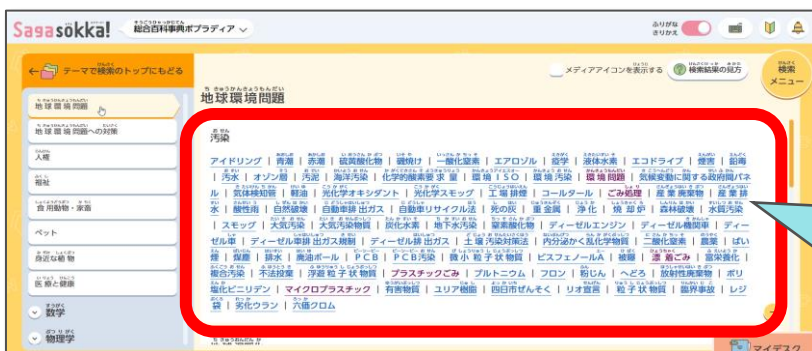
Sagasokka! 総合百科事典ポプラディア

ふりがな きりかえ

テーマで検索のトップにもどる

地球環境問題
地球環境問題への対策
人権
福祉
食用動物・家畜
ペット
身近な植物
医療と健康
数学
物理学

メディアアイコンを表示する　検索結果の見方　検索メニュー

地球環境問題

汚染

アイドリング | 青潮 | 赤潮 | 硫黄酸化物 | 硫化物 | 一酸化炭素 | エアロゾル | 疫学 | 液体水素 | エコドライブ | 煙害 | 鉛毒 | 汚水 | オゾン層 | 汚泥 | 海洋汚染 | 化学的酸素要求量 | 環境 | ISO | 環境汚染 | 環境問題 | 気候変動に関する政府間パネル | 気体検知管 | 軽油 | 光化学オキシダント | 光化学スモッグ | 工場排煙 | コールタール | ごみ処理 | 産業廃棄物 | 産業排水 | 酸性雨 | 自然破壊 | 自動車排出ガス | 自動車リサイクル法 | 死の灰 | 重金属 | 浄化 | 焼却炉 | 森林破壊 | 水質汚染 | スモッグ | 大気汚染 | 大気汚染物質 | 炭化水素 | 地下水汚染 | 窒素酸化物 | ディーゼルエンジン | ディーゼル機関車 | ディーゼル車 | ディーゼル車排出ガス規制 | ディーゼル排出ガス | 土壌汚染対策法 | 内分泌かく乱化学物質 | 二酸化炭素 | 農薬 | ばい煙 | 煤塵 | 排水 | 廃油ボール | PCB | PCB汚染 | 微小粒子状物質 | ビスフェノールA | 被曝 | 漂着ごみ | 富栄養化 | 複合汚染 | 不法投棄 | 浮遊粒子状物質 | プラスチックごみ | プルトニウム | フロン | 粉じん | ヘどろ | 放射性廃棄物 | ポリ塩化ビニリデン | マイクロプラスチック | 有害物質 | ユリア樹脂 | 四日市ぜんそく | リオ宣言 | 粒子状物質 | 臨界事故 | レジ袋 | 劣化ウラン | 六価クロム

マイデスク